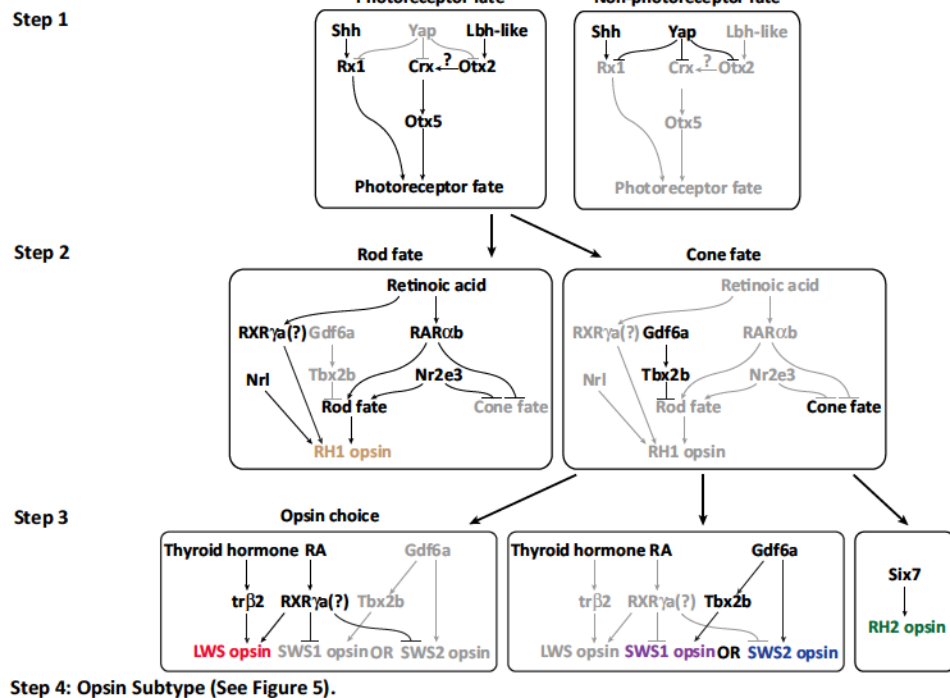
Step 1

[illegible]

Shh Yap Lbh-like
Rx1 Crx ? Otx2
Otx5
Photoreceptor fate

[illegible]

Shh Yap Lbh-like
Rx1 Crx ? Otx2
Otx5
Photoreceptor fate

Step 2

Rod fate

Retinoic acid
RXRγa(?) Gdf6a RARαb
Nrl Tbx2b Nr2e3
Rod fate Cone fate
RH1 opsin

Cone fate

Retinoic acid
RXRγa(?) Gdf6a RARαb
Nrl Tbx2b Nr2e3
Rod fate Cone fate
RH1 opsin

Step 3

Opsin choice

Thyroid hormone RA Gdf6a
trβ2 RXRγa(?) Tbx2b
LWS opsin SWS1 opsin OR SWS2 opsin

Thyroid hormone RA Gdf6a
trβ2 RXRγa(?) Tbx2b
LWS opsin SWS1 opsin OR SWS2 opsin

Six7
RH2 opsin

Step 4: Opsin Subtype (See Figure 5).